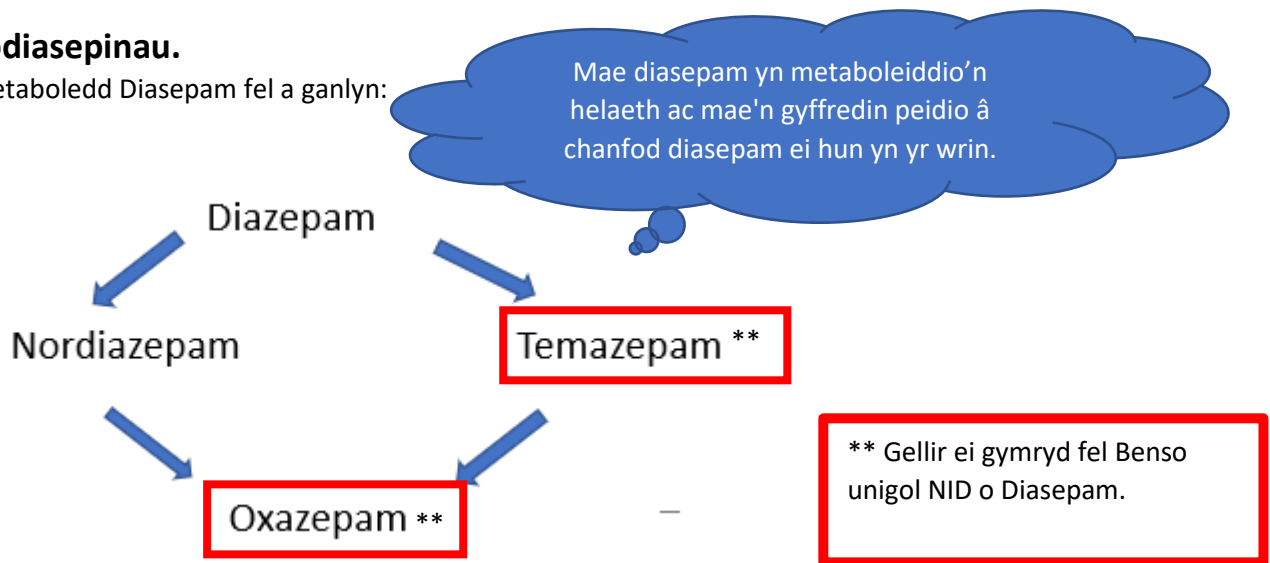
diasepinau.

etaboledd Diasepam fel a ganlyn:

Mae diasepam yn metaboleiddio'n helaeth ac mae'n gyffredin peidio â chanfod diasepam ei hun yn yr wrin.

Diazepam

Nordiazepam

Temazepam **

Oxazepam **

** Gellir ei gymryd fel Benso unigol NID o Diasepam.